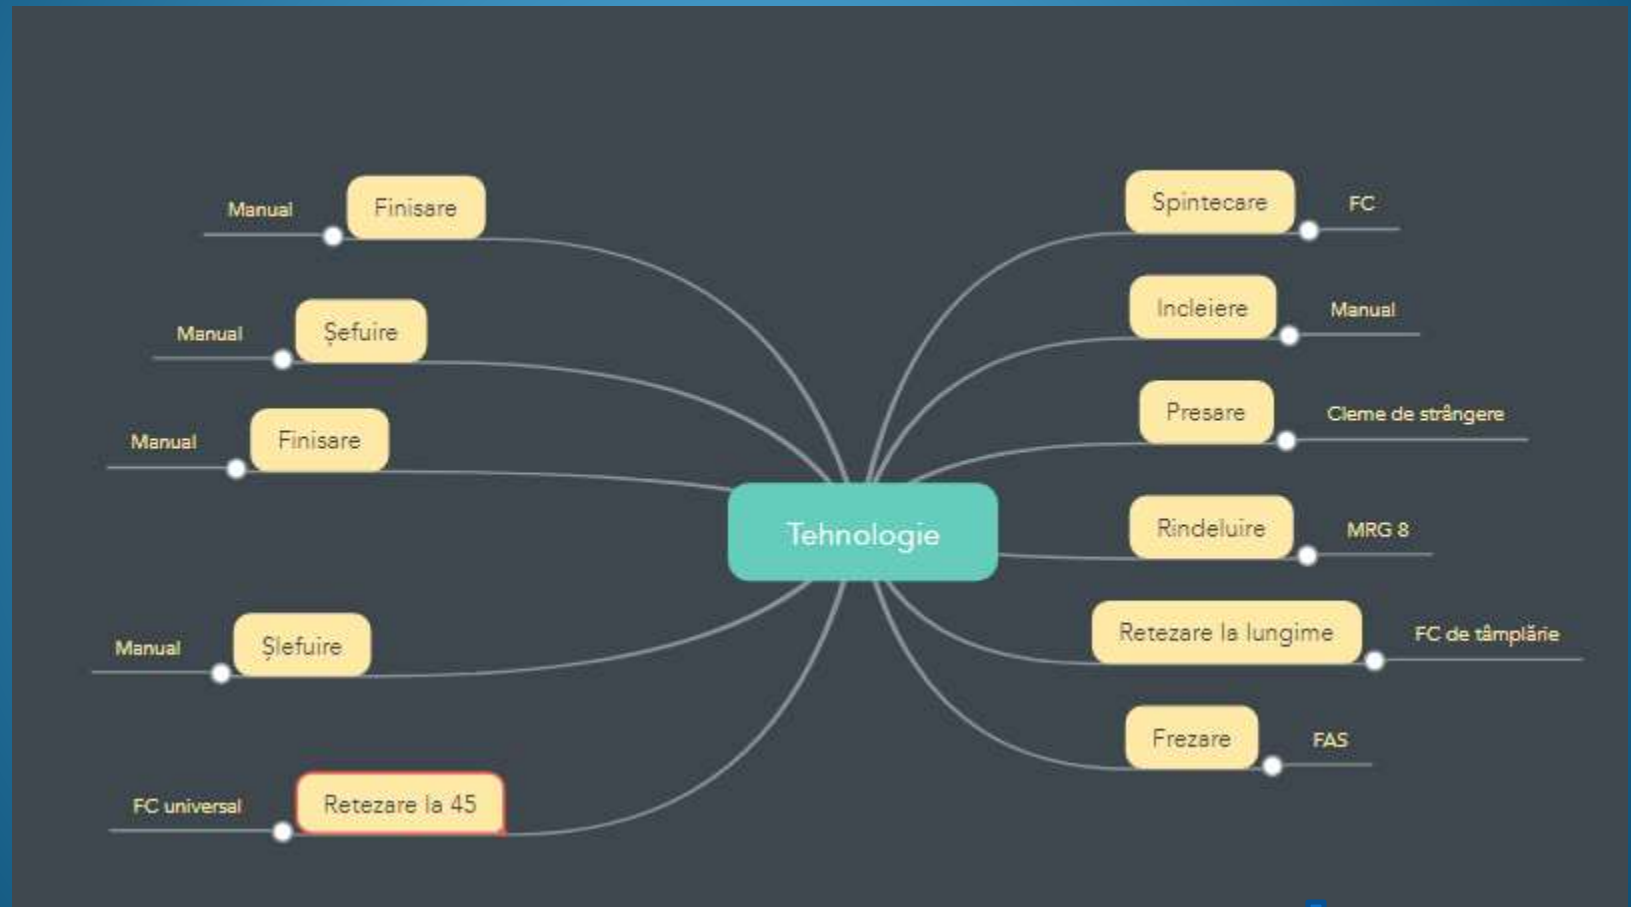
Tehnologie

Manual
Finisare

Manual
Șefuire

Manual
Finisare

Manual
Șlefuire

FC universal
Retezare la 45

Spintecare
FC

Incleiere
Manual

Presare
Cleme de strângere

Rindeluire
MRG 8

Retezare la lungime
FC de tâmplărie

Frezare
FAS